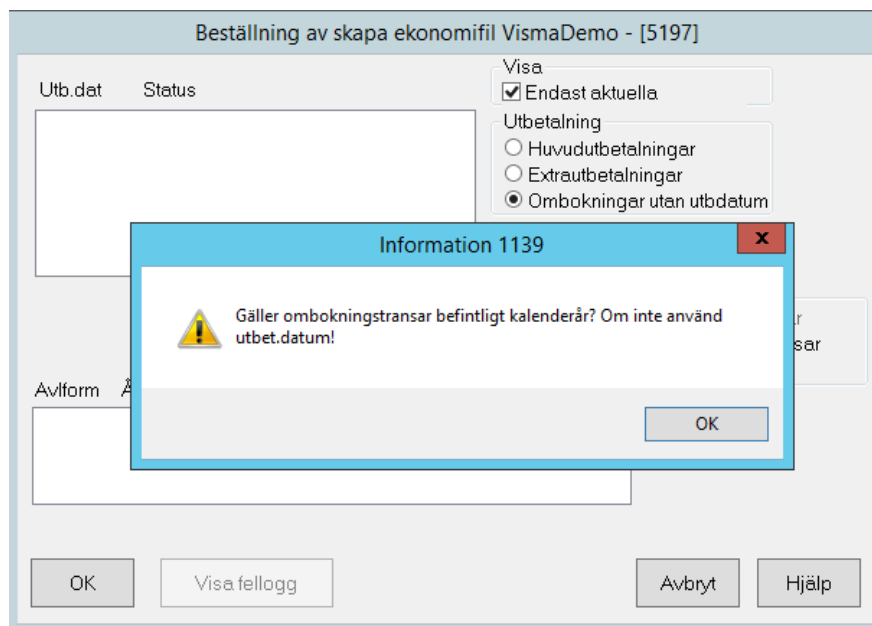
Beställning av skapa ekonomifil VismaDemo - [5197]

Utb.dat Status

Visa
Endast aktuella

Utbetalning
Huvudutbetalningar
Extrautbetalningar
Ombokningar utan utbdatum

Information 1139

x

Gäller ombokningstransar befintligt kalenderår? Om inte använd utbet.datum!

OK

r
sar

Avlform Å

OK Visa fellogg Avbryt Hjälp